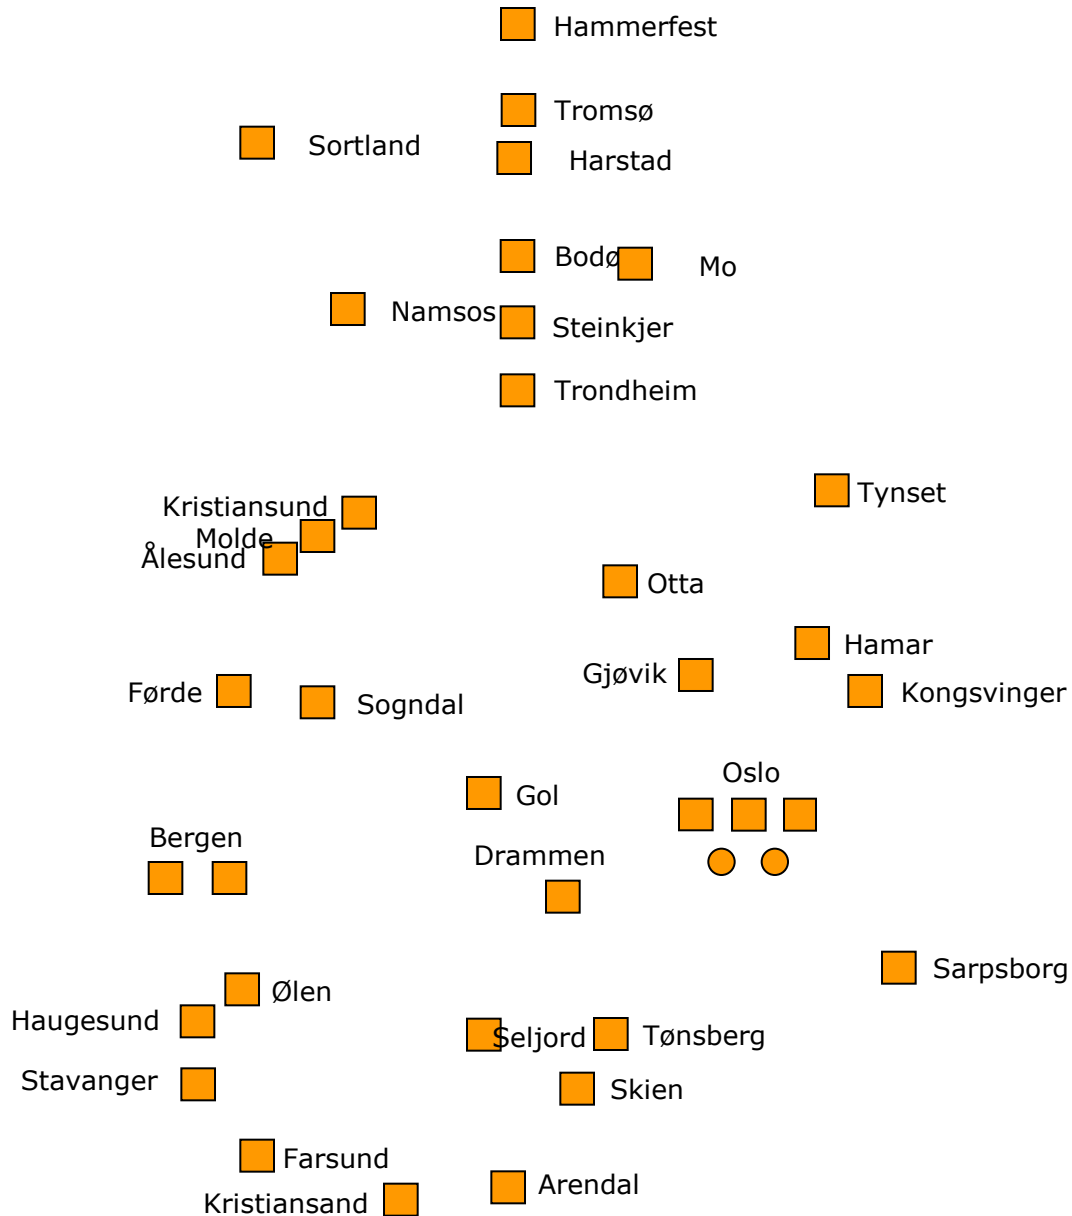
Hammerfest

Sortland

Tromsø

Harstad

Bodø

Mo

Namsos

Steinkjer

Trondheim

Kristiansund

Molde

Ålesund

Tynset

Otta

Hamar

Gjøvik

Kongsvinger

Førde

Sogndal

Oslo

Gol

Bergen

Drammen

Sarpsborg

Ølen

Haugesund

Seljord

Tønsberg

Stavanger

Skien

Farsund

Arendal

Kristiansand